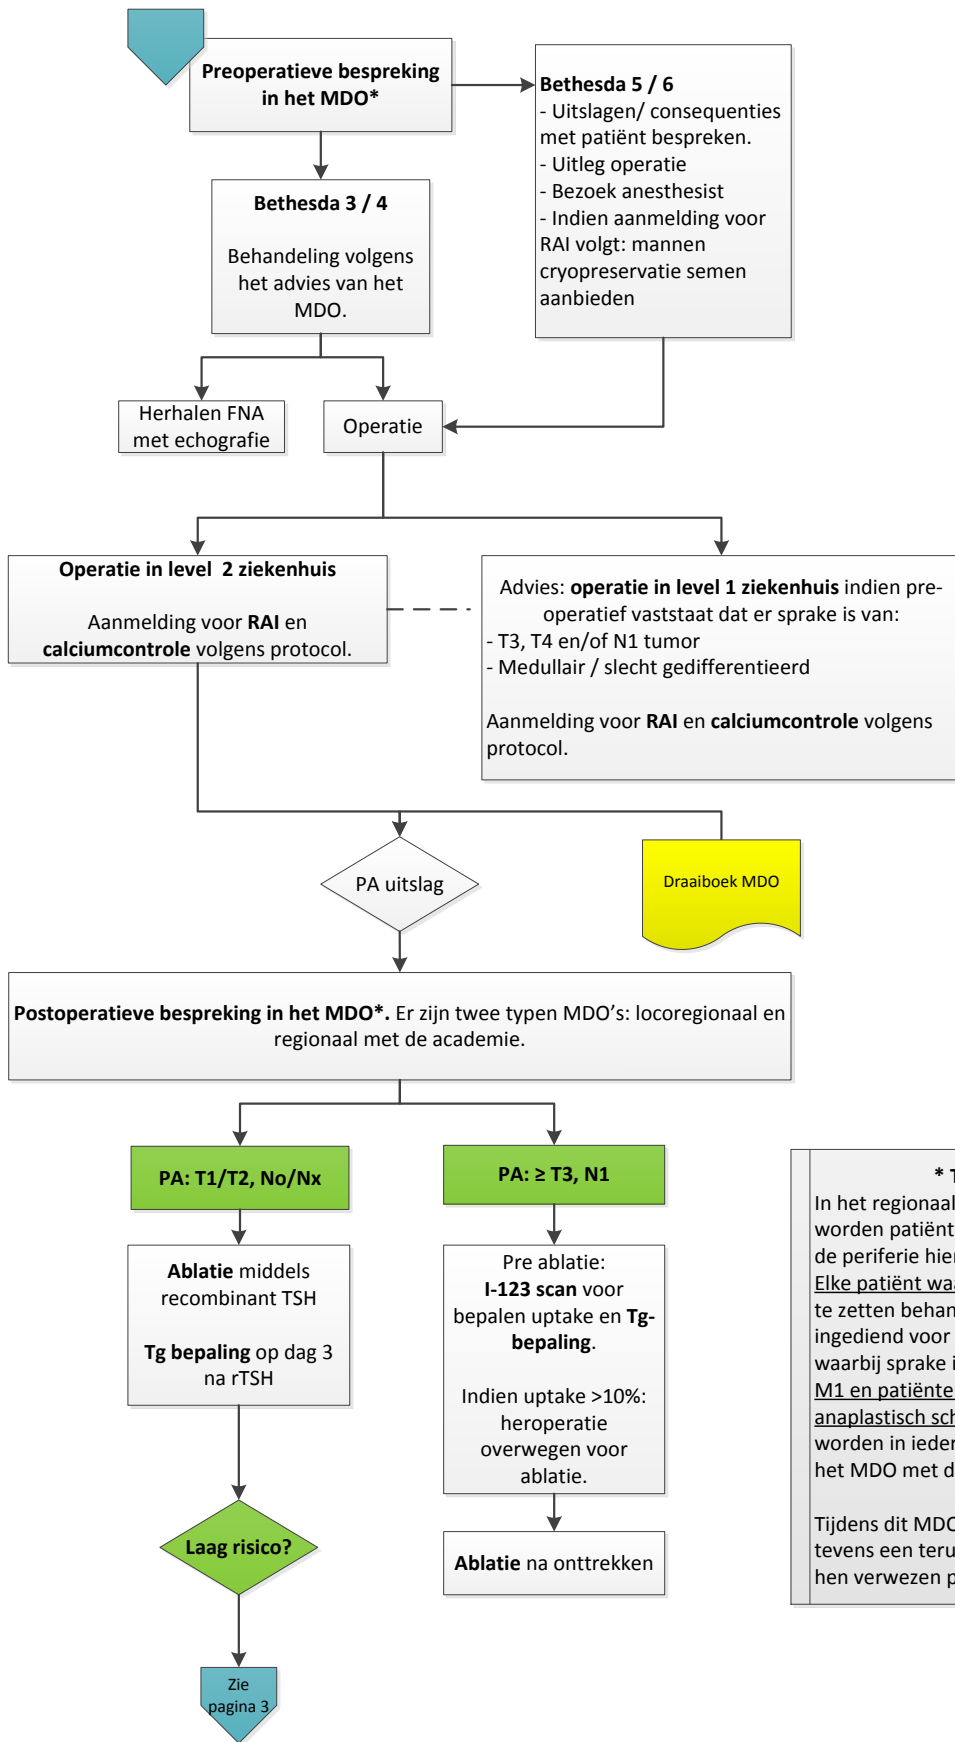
Preoperatieve bespreking in het MDO*

Bethesda 5 / 6
- Uitslagen/ consequenties met patiënt bespreken.
- Uitleg operatie
- Bezoek anesthesist
- Indien aanmelding voor RAI volgt: mannen cryopreservatie semen aanbieden

Bethesda 3 / 4

Behandeling volgens het advies van het MDO.

Herhalen FNA met echografie

Operatie

Operatie in level 2 ziekenhuis

Aanmelding voor RAI en calciumcontrole volgens protocol.

Advies: operatie in level 1 ziekenhuis indien pre-operatief vaststaat dat er sprake is van:
- T3, T4 en/of N1 tumor
- Medullair / slecht gedifferentieerd

Aanmelding voor RAI en calciumcontrole volgens protocol.

PA uitslag

Draaiboek MDO

Postoperatieve bespreking in het MDO*. Er zijn twee typen MDO's: locoregionaal en regionaal met de academie.

PA: T1/T2, No/Nx

PA: ≥ T3, N1

Ablatie middels recombinant TSH

Tg bepaling op dag 3 na rTSH

Pre ablatie:
I-123 scan voor bepalen uptake en Tg-bepaling.

Indien uptake >10%: heroperatie overwegen voor ablatie.

Ablatie na onttrekken

Laag risico?

Zie pagina 3

* T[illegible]
In het regionaal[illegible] worden patiënt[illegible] de periferie hie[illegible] Elke patiënt wa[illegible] te zetten behan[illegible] ingediend voor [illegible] waarbij sprake i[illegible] M1 en patiënte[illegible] anaplastisch sch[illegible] worden in ieder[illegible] het MDO met d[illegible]

Tijdens dit MDO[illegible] tevens een teru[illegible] hen verwezen p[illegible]